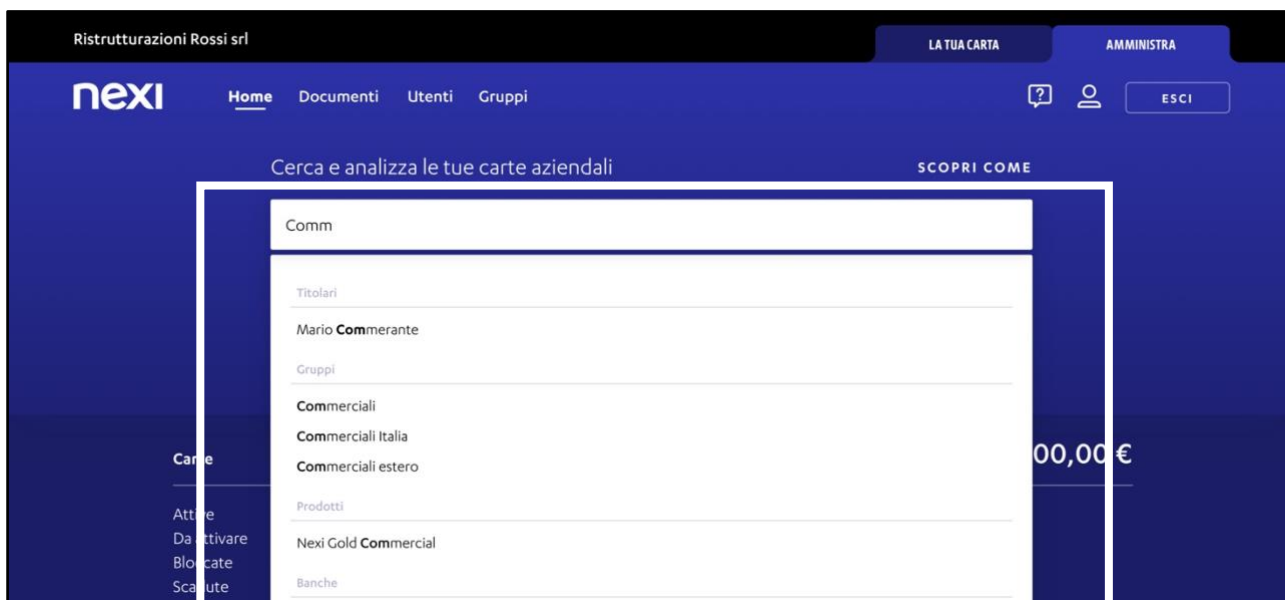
Ristrutturazioni Rossi srl

LA TUA CARTA

AMMINISTRA

nexi

Home Documenti Utenti Gruppi

ESCI

Cerca e analizza le tue carte aziendali

SCOPRI COME

Comm

Titolari

Mario Commerante

Gruppi

Commerciali

Commerciali Italia

Commerciali estero

Prodotti

Nexi Gold Commercial

Banche

Car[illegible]e

Att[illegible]e
Da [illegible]ttivare
Blo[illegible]cate
Sca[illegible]ute

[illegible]00,00 €